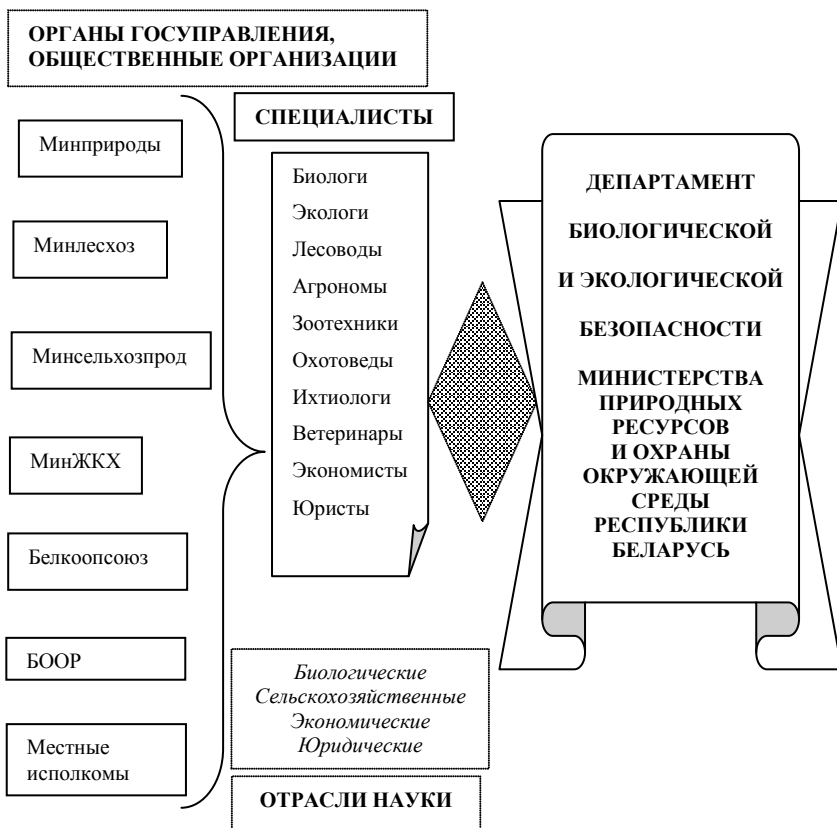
ОРГАНЫ ГОСУПРАВЛЕНИЯ, ОБЩЕСТВЕННЫЕ ОРГАНИЗАЦИИ

Минприроды

Минлесхоз

Минсельхозпрод

МинЖКХ

Белкоопсоюз

БООР

Местные исполкомы

СПЕЦИАЛИСТЫ

Биологи
Экологи
Лесоводы
Агрономы
Зоотехники
Охотоведы
Ихтиологи
Ветеринары
Экономисты
Юристы

ДЕПАРТАМЕНТ
БИОЛОГИЧЕСКОЙ
И ЭКОЛОГИЧЕСКОЙ
БЕЗОПАСНОСТИ
МИНИСТЕРСТВА ПРИРОДНЫХ РЕСУРСОВ И ОХРАНЫ ОКРУЖАЮЩЕЙ СРЕДЫ РЕСПУБЛИКИ БЕЛАРУСЬ

*Биологические*
*Сельскохозяйственные*
*Экономические*
*Юридические*

ОТРАСЛИ НАУКИ